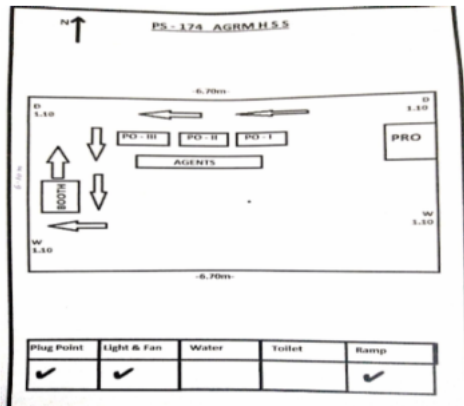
N

PS - 174 AGRM H S S

-6.70m-

D
1.10

D
1.10

PO - III

PO - II

PO - I

PRO

AGENTS

BOOTH

W
1.10

W
1.10

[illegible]

-6.70m-

| Plug Point | Light & Fan | Water | Toilet | Ramp |
|---|---|---|---|---|
| ✔ | ✔ | | | ✔ |